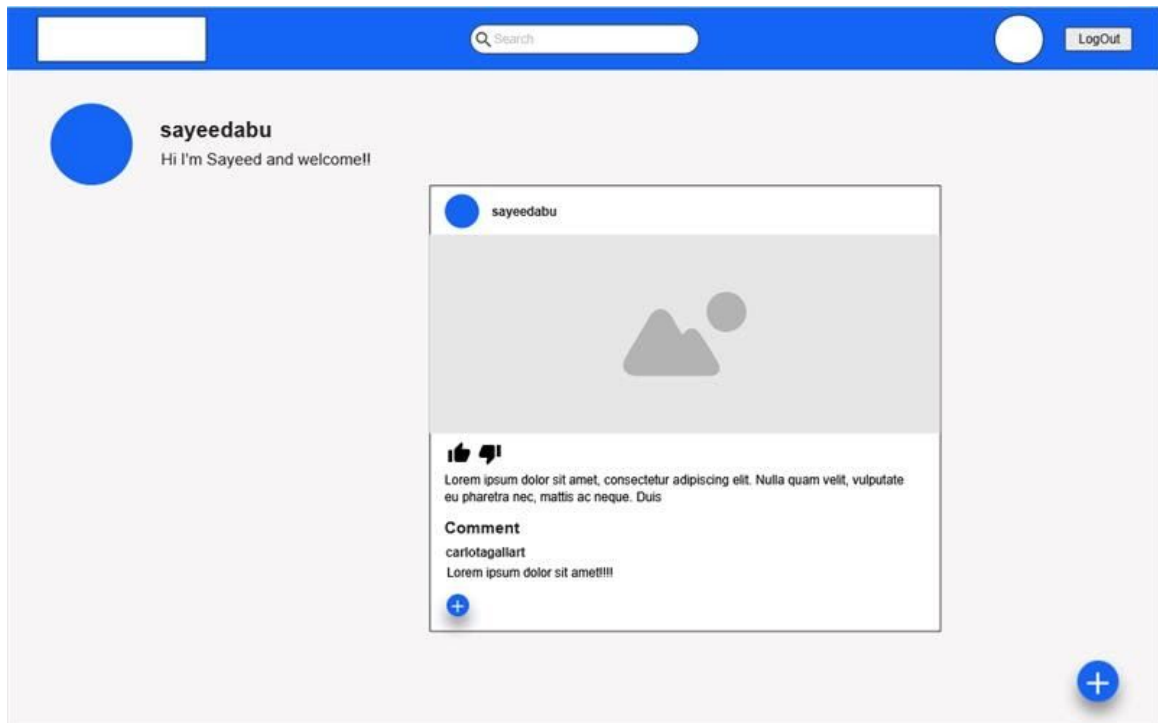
Search

LogOut

sayeedabu

Hi I'm Sayeed and welcome!!

sayeedabu

Lorem ipsum dolor sit amet, consectetur adipiscing elit. Nulla quam velit, vulputate eu pharetra nec, mattis ac neque. Duis

Comment

carlotagallart

Lorem ipsum dolor sit amet!!!!